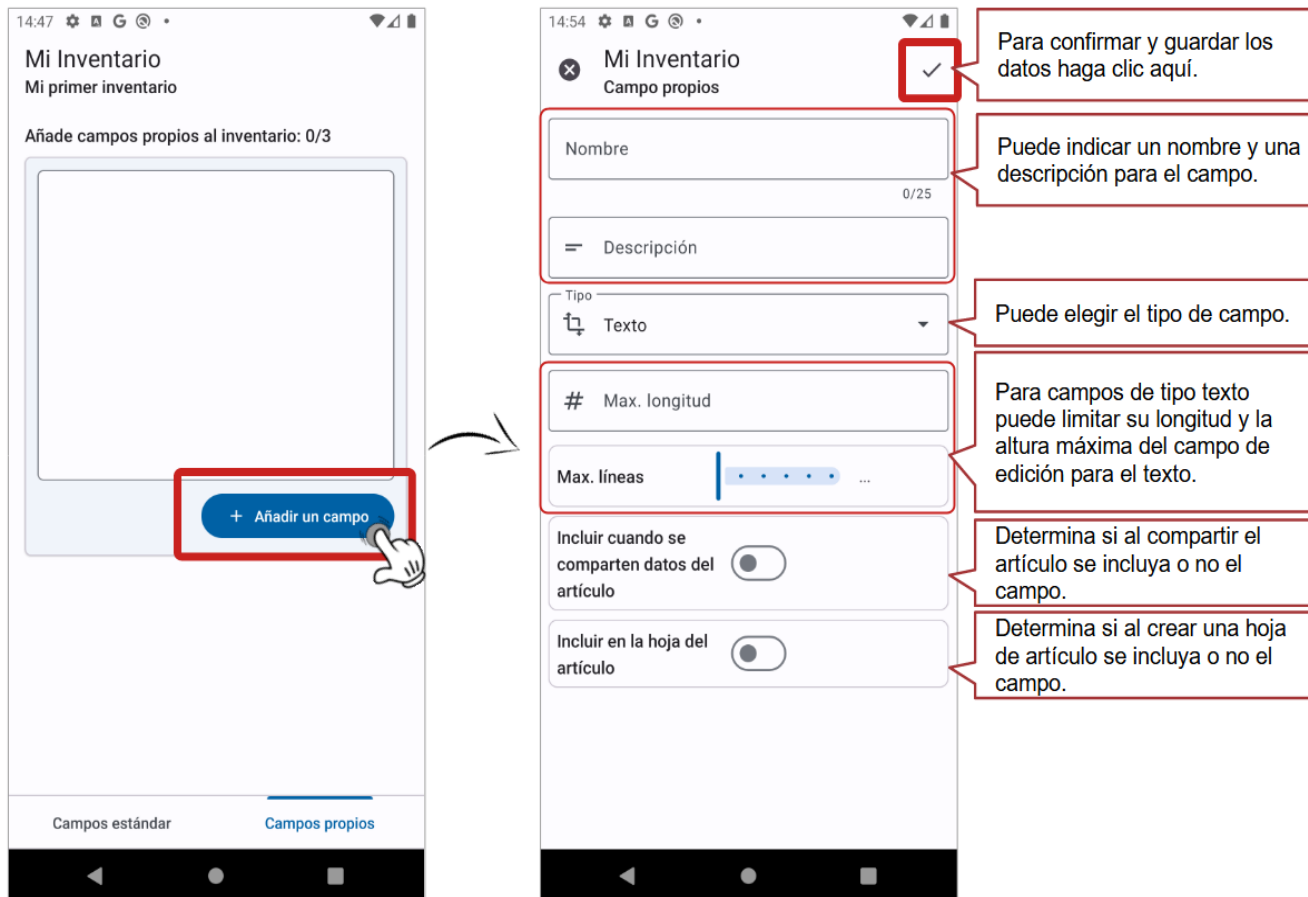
14:47

Mi Inventario
Mi primer inventario

Añade campos propios al inventario: 0/3

+ Añadir un campo

Campos estándar

Campos propios

14:54

Mi Inventario
Campo propios

Para confirmar y guardar los datos haga clic aquí.

Nombre

0/25

Descripción

Puede indicar un nombre y una descripción para el campo.

Tipo
Texto

Puede elegir el tipo de campo.

Max. longitud

Max. líneas

...

Para campos de tipo texto puede limitar su longitud y la altura máxima del campo de edición para el texto.

Incluir cuando se comparten datos del artículo

Determina si al compartir el artículo se incluya o no el campo.

Incluir en la hoja del artículo

Determina si al crear una hoja de artículo se incluya o no el campo.